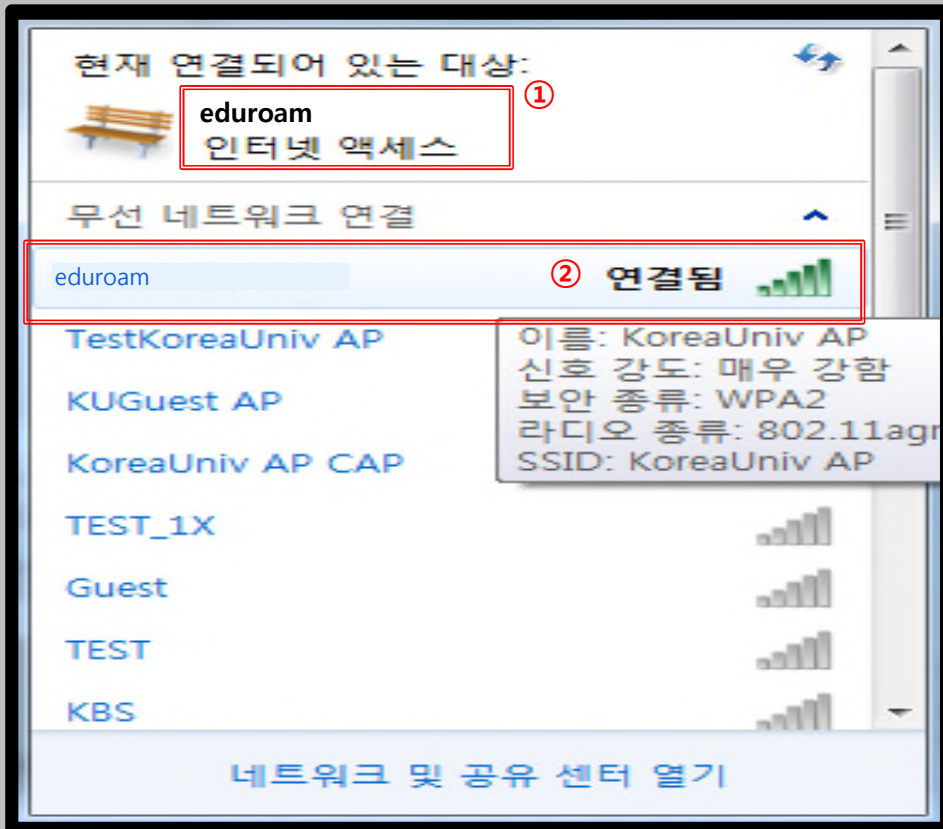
현재 연결되어 있는 대상:

eduroam
인터넷 액세스

①

무선 네트워크 연결

eduroam

② 연결됨

TestKoreaUniv AP

KUGuest AP

KoreaUniv AP CAP

이름: KoreaUniv AP
신호 강도: 매우 강함
보안 종류: WPA2
라디오 종류: 802.11agr
SSID: KoreaUniv AP

TEST_1X

Guest

TEST

KBS

네트워크 및 공유 센터 열기